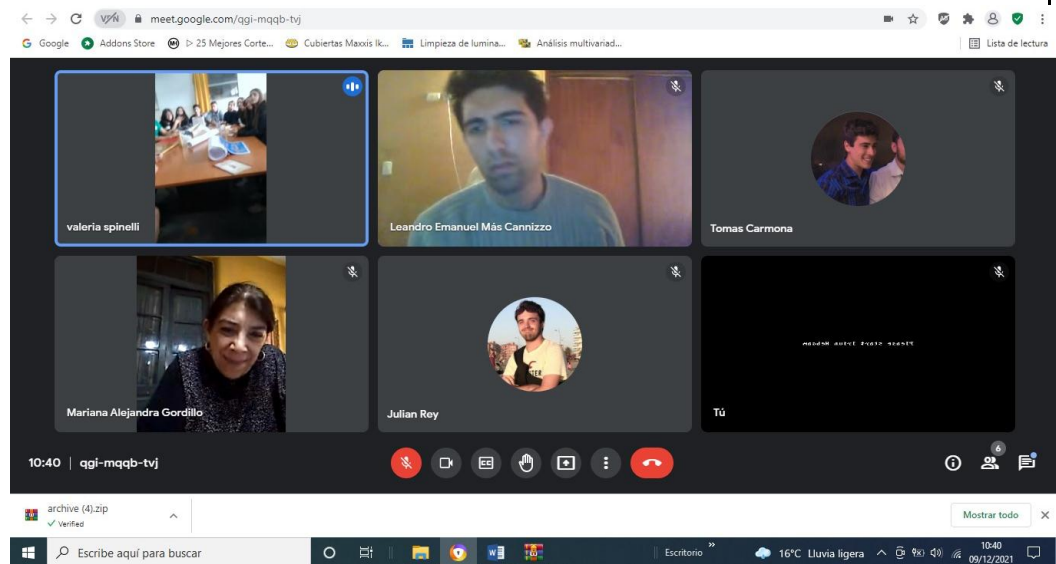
VPN meet.google.com/qgi-mqqb-tvj

Google Addons Store ▷ 25 Mejores Corte... Cubiertas Maxxis Ik... Limpieza de lumina... Análisis multivariad... Lista de lectura

valeria spinelli

Leandro Emanuel Más Cannizzo

Tomas Carmona

Mariana Alejandra Gordillo

Julian Rey

Tú

10:40 | qgi-mqqb-tvj

6

archive (4).zip
Verified

Mostrar todo

Escribe aquí para buscar

Escritorio

16°C Lluvia ligera

10:40
09/12/2021